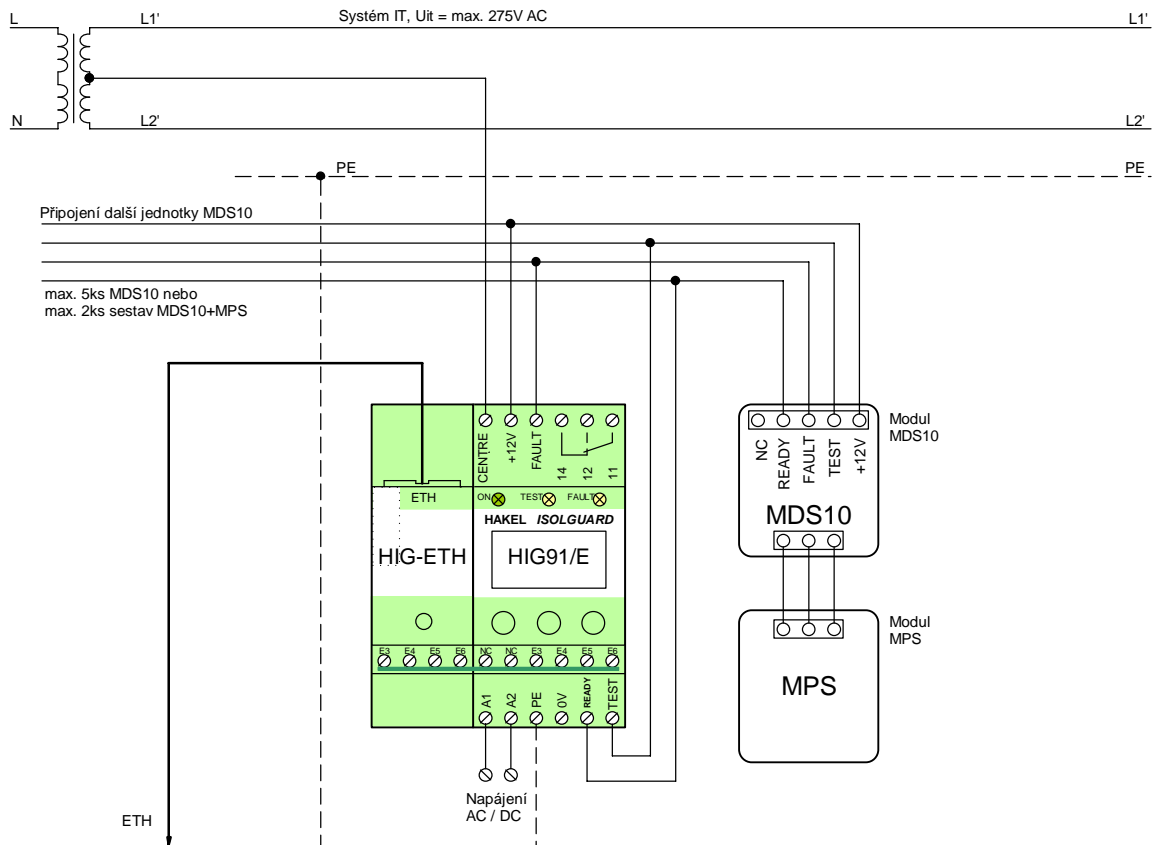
L
L1'
Systém IT, Uit = max. 275V AC
L1'

N
L2'
L2'

PE
PE

Připojení další jednotky MDS10

max. 5ks MDS10 nebo
max. 2ks sestav MDS10+MPS

CENTRE
+12V
FAULT
14
12
11

ETH
ON
TEST
FAULT

HAKEL ISOLGUARD

HIG-ETH
HIG91/E

E3 E4 E5 E6
NC NC E3 E4 E5 E6

A1
A2
PE
0V
READY
TEST

NC
READY
FAULT
TEST
+12V

Modul
MDS10

MDS10

Modul
MPS

MPS

Napájení
AC / DC

ETH